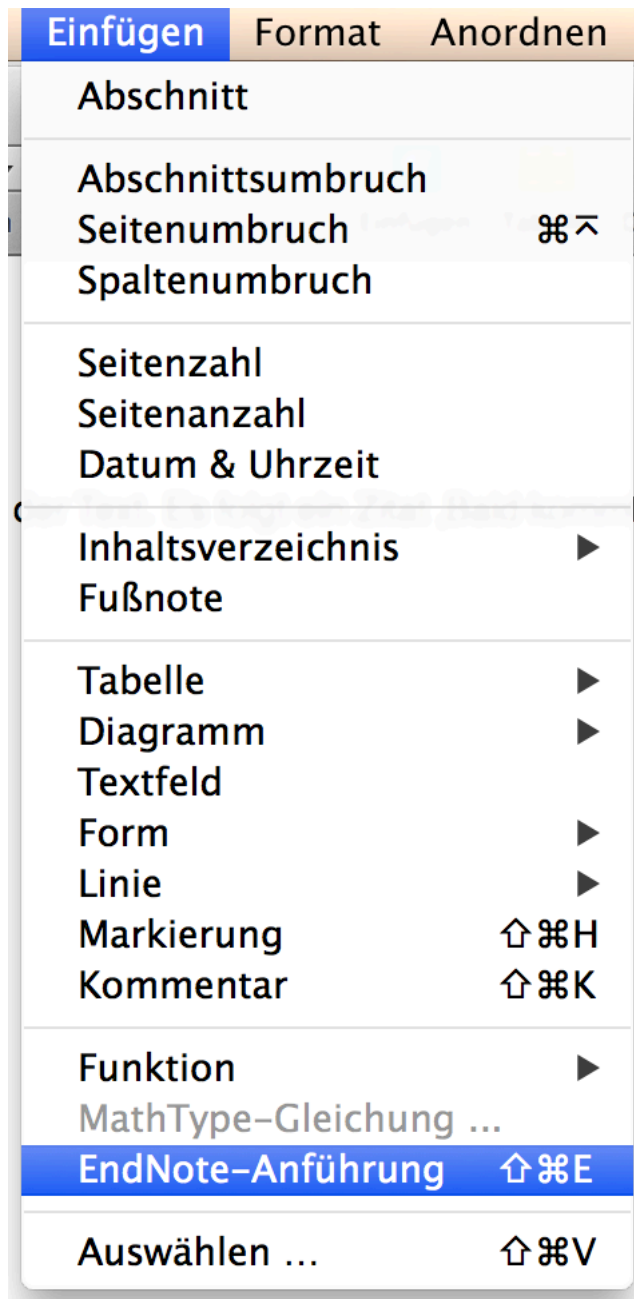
Einfügen Format Anordnen

Abschnitt

Abschnittsumbruch
Seitenumbruch ⌘⌅
Spaltenumbruch

Seitenzahl
Seitenanzahl
Datum & Uhrzeit

Inhaltsverzeichnis ▶
Fußnote

Tabelle ▶
Diagramm ▶
Textfeld
Form ▶
Linie ▶
Markierung ⇧⌘H
Kommentar ⇧⌘K

Funktion ▶
MathType-Gleichung ...
EndNote-Anführung ⇧⌘E

Auswählen ... ⇧⌘V